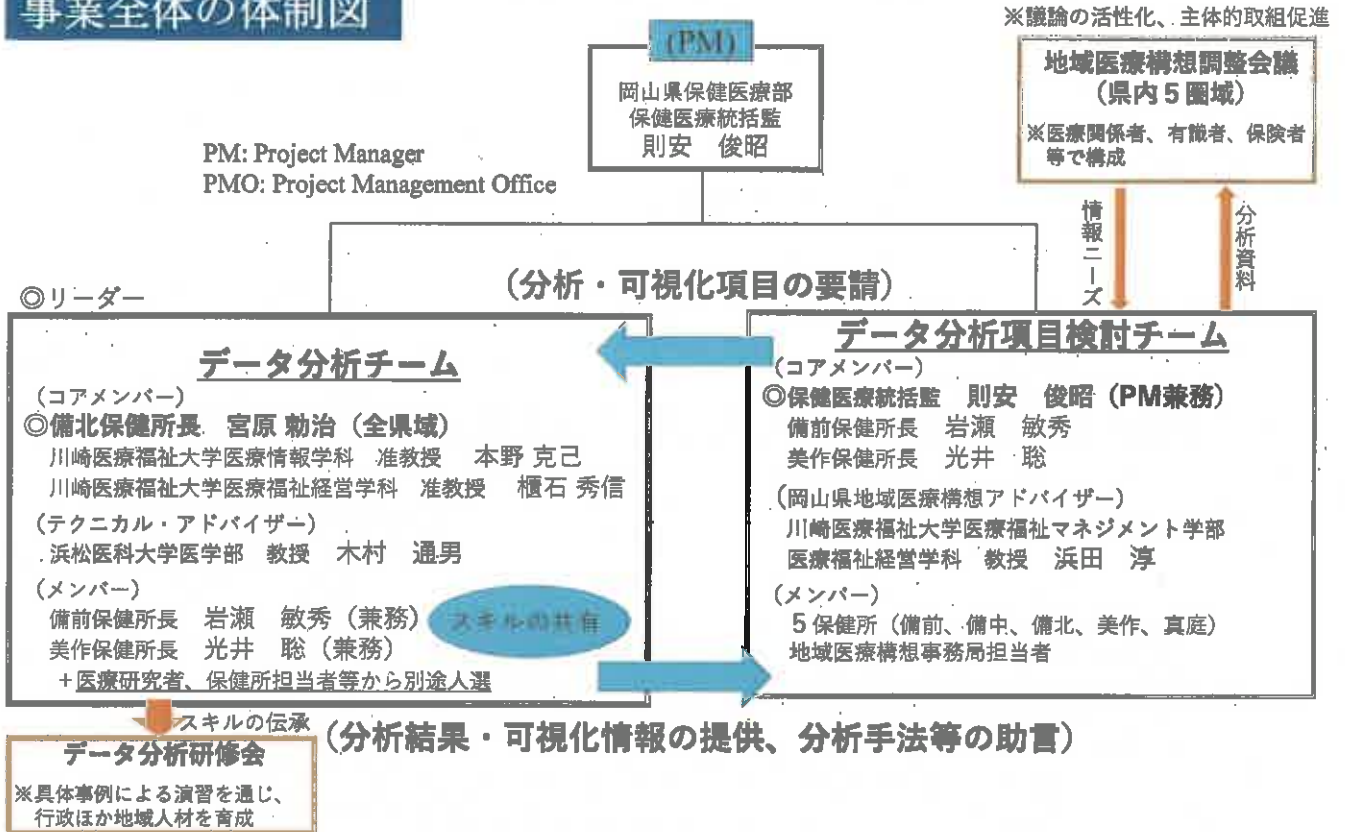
事業全体の体制図

※議論の活性化、主体的取組促進

地域医療構想調整会議
(県内５圏域)
※医療関係者、有識者、保険者等で構成

(PM)
岡山県保健医療部
保健医療統括監
則安　俊昭

PM: Project Manager
PMO: Project Management Office

情報ニーズ

分析資料

(分析・可視化項目の要請)

◎リーダー

データ分析チーム
(コアメンバー)
◎備北保健所長　宮原 勅治（全県域）
川崎医療福祉大学医療情報学科　准教授　本野 克己
川崎医療福祉大学医療福祉経営学科　准教授　榎石 秀信
(テクニカル・アドバイザー)
浜松医科大学医学部　教授　木村　通男
(メンバー)
備前保健所長　岩瀬　敏秀（兼務）
美作保健所長　光井　聡（兼務）
＋医療研究者、保健所担当者等から別途人選

スキルの共有

データ分析項目検討チーム
(コアメンバー)
◎保健医療統括監　則安　俊昭（PM兼務）
備前保健所長　岩瀬　敏秀
美作保健所長　光井　聡
(岡山県地域医療構想アドバイザー)
川崎医療福祉大学医療福祉マネジメント学部
医療福祉経営学科　教授　浜田　淳
(メンバー)
５保健所（備前、備中、備北、美作、真庭）
地域医療構想事務局担当者

スキルの伝承

データ分析研修会
※具体事例による演習を通じ、行政ほか地域人材を育成

(分析結果・可視化情報の提供、分析手法等の助言)